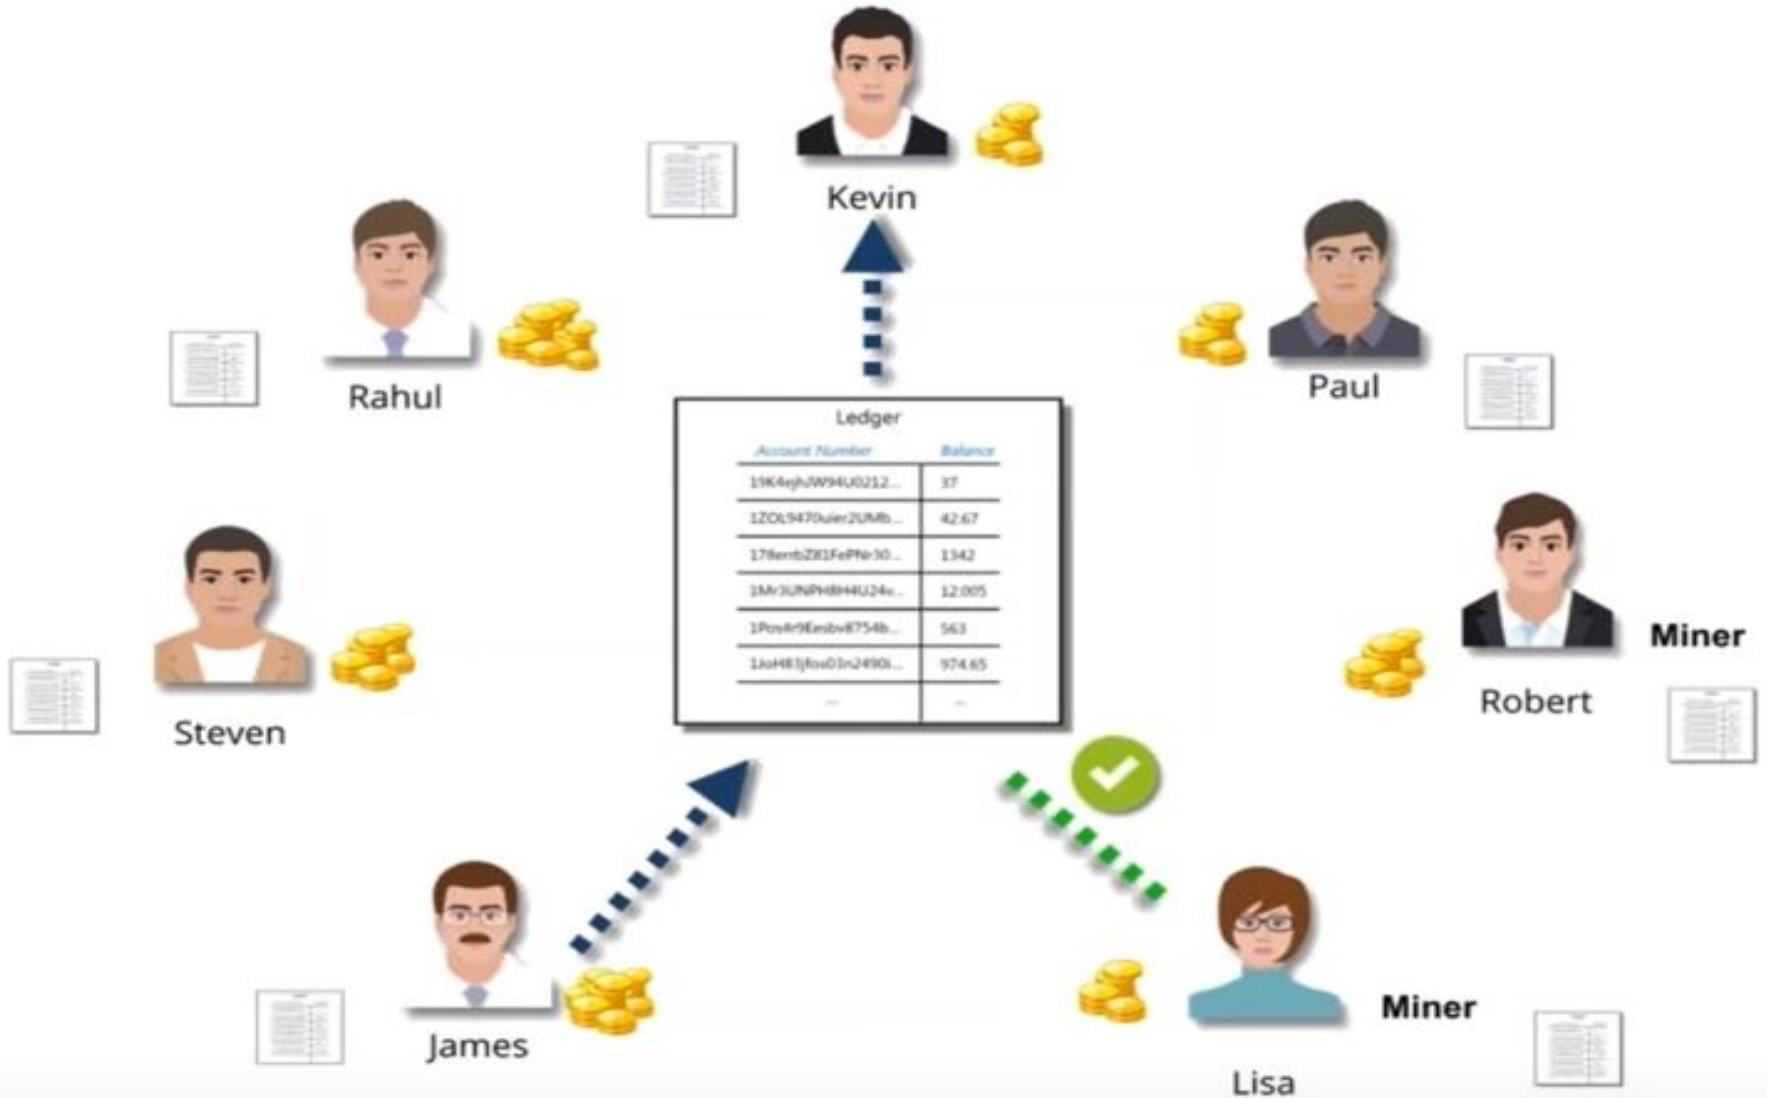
Kevin

Rahul

Paul

Ledger

| Account Number | Balance |
|---|---|
| 19K4ejhJW94U0212... | 37 |
| 1ZOL9470uier2UMb... | 42.67 |
| 178enbZ81FePNr30... | 1342 |
| 1Mr3UNPH8H4U24v... | 12.005 |
| 1Pos4r9Eesbv8754b... | 563 |
| 1JoH83jfos03n2490i... | 974.65 |
| ... | ... |

Steven

Miner

Robert

James

Miner

Lisa